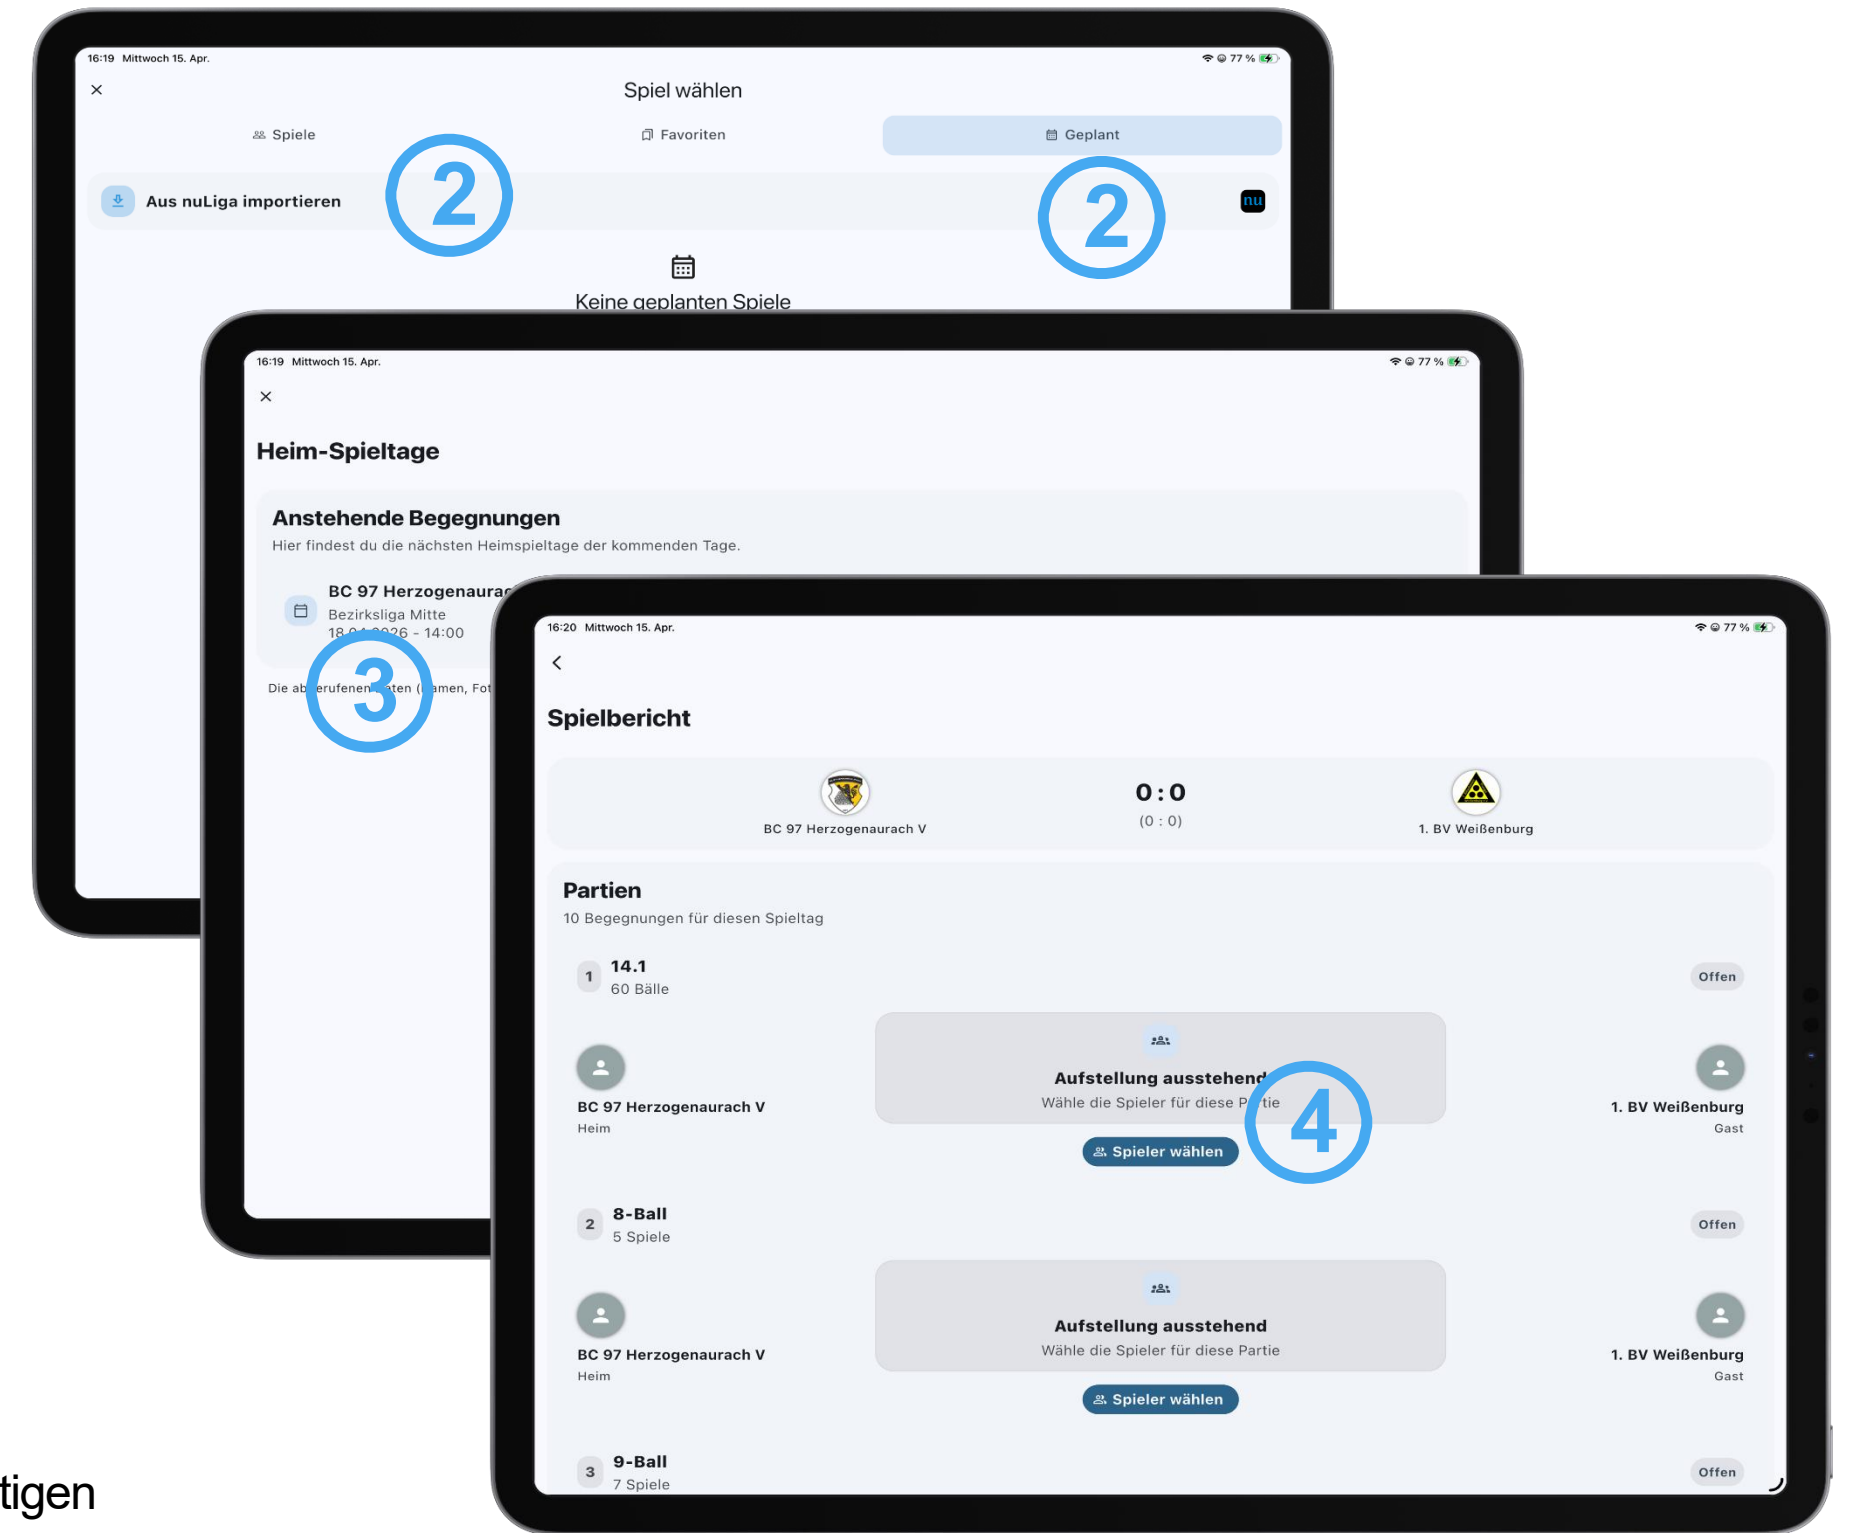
16:19 Mittwoch 15. Apr.

77 %

Spiel wählen

Spiele

Favoriten

Geplant

Aus nuLiga importieren

2

2

nu

Keine geplanten Spiele

16:19 Mittwoch 15. Apr.

77 %

Heim-Spieltage

Anstehende Begegnungen

Hier findest du die nächsten Heimspieltage der kommenden Tage.

BC 97 Herzogenaura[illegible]

Bezirksliga Mitte

18.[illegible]026 - 14:00

3

Die ab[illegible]erufenen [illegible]ten ([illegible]amen, Fot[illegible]

16:20 Mittwoch 15. Apr.

77 %

Spielbericht

BC 97 Herzogenaurach V

0 : 0

(0 : 0)

1. BV Weißenburg

Partien

10 Begegnungen für diesen Spieltag

1

14.1

60 Bälle

Offen

BC 97 Herzogenaurach V

Heim

Aufstellung ausstehend

Wähle die Spieler für diese P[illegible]tie

Spieler wählen

4

1. BV Weißenburg

Gast

2

8-Ball

5 Spiele

Offen

BC 97 Herzogenaurach V

Heim

Aufstellung ausstehend

Wähle die Spieler für diese Partie

Spieler wählen

1. BV Weißenburg

Gast

3

9-Ball

7 Spiele

Offen

tigen